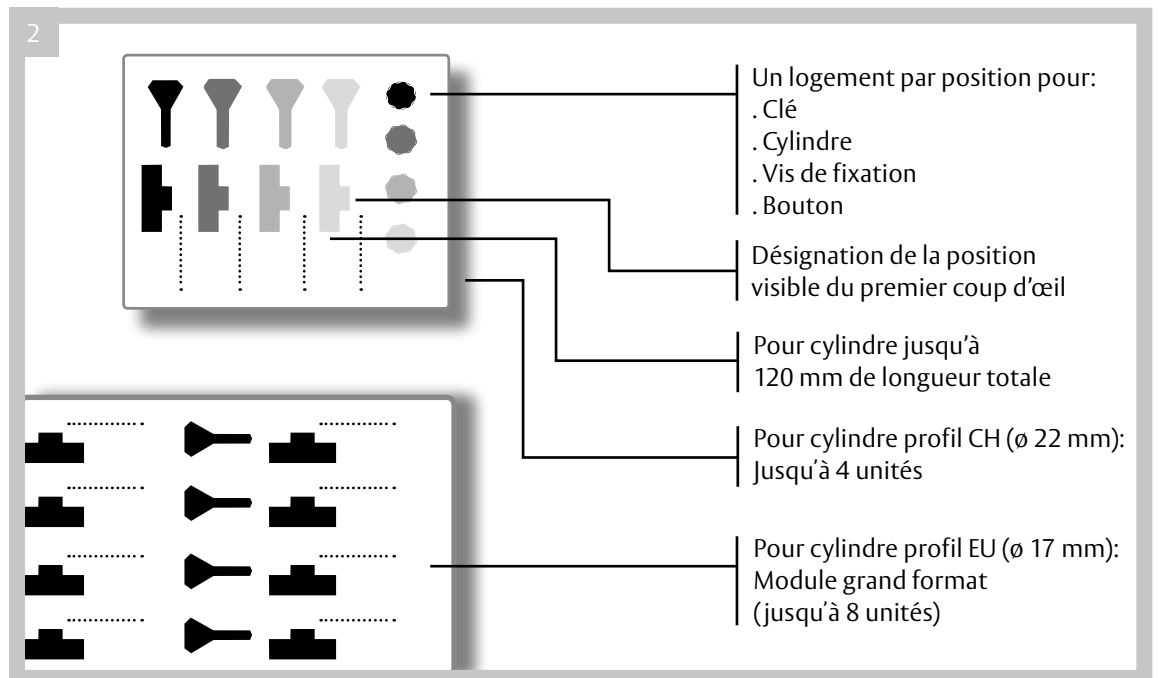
2

Un logement par position pour:
. Clé
. Cylindre
. Vis de fixation
. Bouton

Désignation de la position visible du premier coup d'œil

Pour cylindre jusqu'à 120 mm de longueur totale

Pour cylindre profil CH (ø 22 mm):
Jusqu'à 4 unités

Pour cylindre profil EU (ø 17 mm):
Module grand format
(jusqu'à 8 unités)